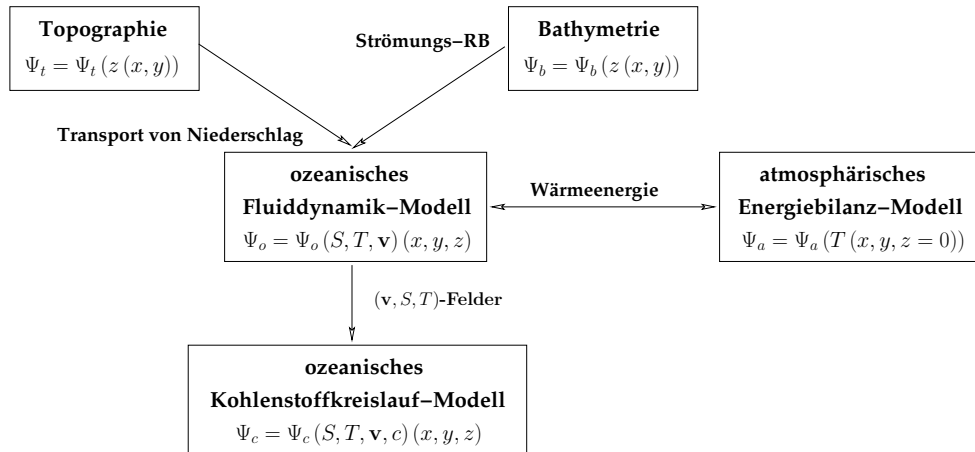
**Topographie**
$\Psi_t = \Psi_t\left(z\left(x,y\right)\right)$

Strömungs–RB

**Bathymetrie**
$\Psi_b = \Psi_b\left(z\left(x,y\right)\right)$

Transport von Niederschlag

**ozeanisches Fluiddynamik–Modell**
$\Psi_o = \Psi_o\left(S,T,\mathbf{v}\right)\left(x,y,z\right)$

Wärmeenergie

**atmosphärisches Energiebilanz–Modell**
$\Psi_a = \Psi_a\left(T\left(x,y,z=0\right)\right)$

$(\mathbf{v},S,T)$-Felder

**ozeanisches Kohlenstoffkreislauf–Modell**
$\Psi_c = \Psi_c\left(S,T,\mathbf{v},c\right)\left(x,y,z\right)$